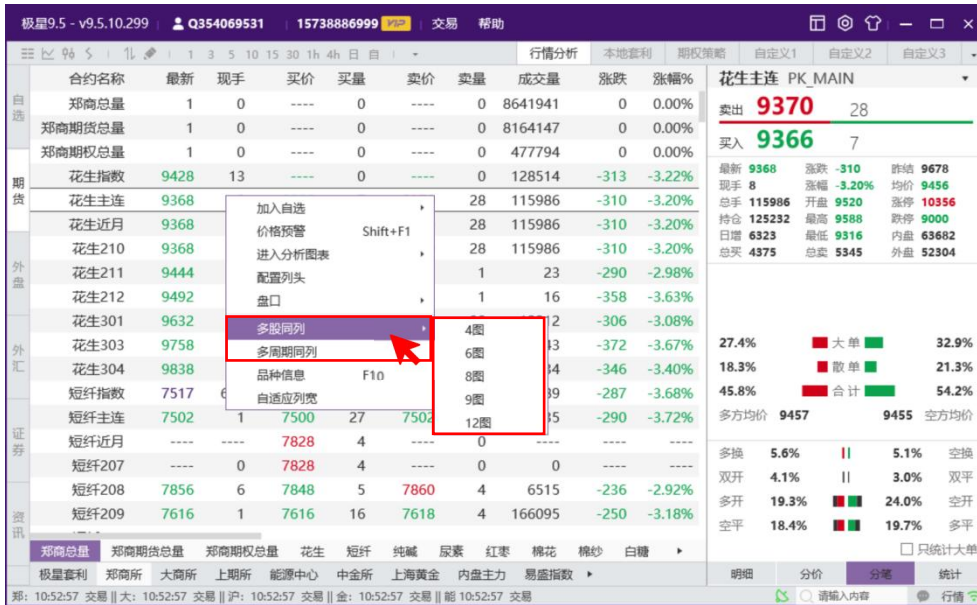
极星9.5 - v9.5.10.299 Q354069531 15738886999 VIP 交易 帮助

1 3 5 10 15 30 1h 4h 日 目 行情分析 本地套利 期权策略 自定义1 自定义2 自定义3

自选 期货 外盘 外汇 证券 资讯

| 合约名称 | 最新 | 现手 | 买价 | 买量 | 卖价 | 卖量 | 成交量 | 涨跌 | 涨幅% |
|---|---|---|---|---|---|---|---|---|---|
| 郑商总量 | 1 | 0 | ---- | 0 | ---- | 0 | 8641941 | 0 | 0.00% |
| 郑商期货总量 | 1 | 0 | ---- | 0 | ---- | 0 | 8164147 | 0 | 0.00% |
| 郑商期权总量 | 1 | 0 | ---- | 0 | ---- | 0 | 477794 | 0 | 0.00% |
| 花生指数 | 9428 | 13 | ---- | 0 | ---- | 0 | 128514 | -313 | -3.22% |
| 花生主连 | 9368 | | | | | 28 | 115986 | -310 | -3.20% |
| 花生近月 | 9368 | | | | | 28 | 115986 | -310 | -3.20% |
| 花生210 | 9368 | | | | | 28 | 115986 | -310 | -3.20% |
| 花生211 | 9444 | | | | | 1 | 23 | -290 | -2.98% |
| 花生212 | 9492 | | | | | 1 | 16 | -358 | -3.63% |
| 花生301 | 9632 | | | | | | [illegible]12 | -306 | -3.08% |
| 花生303 | 9758 | | | | | | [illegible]43 | -372 | -3.67% |
| 花生304 | 9838 | | | | | | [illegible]34 | -346 | -3.40% |
| 短纤指数 | 7517 | 6 | | | | | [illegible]39 | -287 | -3.68% |
| 短纤主连 | 7502 | 1 | 7500 | 27 | 7502 | | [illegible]35 | -290 | -3.72% |
| 短纤近月 | ---- | ---- | 7828 | 4 | ---- | 0 | ---- | ---- | ---- |
| 短纤207 | ---- | 0 | 7828 | 4 | ---- | 0 | 0 | ---- | ---- |
| 短纤208 | 7856 | 6 | 7848 | 5 | 7860 | 4 | 6515 | -236 | -2.92% |
| 短纤209 | 7616 | 1 | 7616 | 16 | 7618 | 4 | 166095 | -250 | -3.18% |

加入自选
价格预警 Shift+F1
进入分析图表
配置列头
盘口
多股同列
多周期同列
品种信息 F10
自适应列宽

4图
6图
8图
9图
12图

花生主连 PK_MAIN
卖出 9370 28
买入 9366 7

最新 9368 涨跌 -310 昨结 9678
现手 8 涨幅 -3.20% 均价 9456
总手 115986 开盘 9520 涨停 10356
持仓 125232 最高 9588 跌停 9000
日增 6323 最低 9316 内盘 63682
总买 4375 总卖 5345 外盘 52304

27.4% 大单 32.9%
18.3% 散单 21.3%
45.8% 合计 54.2%
多方均价 9457 9455 空方均价

多换 5.6% 5.1% 空换
双开 4.1% 3.0% 双平
多开 19.3% 24.0% 空开
空平 18.4% 19.7% 多平
只统计大单

郑商总量 郑商期货总量 郑商期权总量 花生 短纤 纯碱 尿素 红枣 棉花 棉纱 白糖
极量套利 郑商所 大商所 上期所 能源中心 中金所 上海黄金 内盘主力 易盛指数
明细 分价 分笔 统计
郑: 10:52:57 交易 || 大: 10:52:57 交易 || 沪: 10:52:57 交易 || 金: 10:52:57 交易 || 能 10:52:57 交易 请输入内容 行情